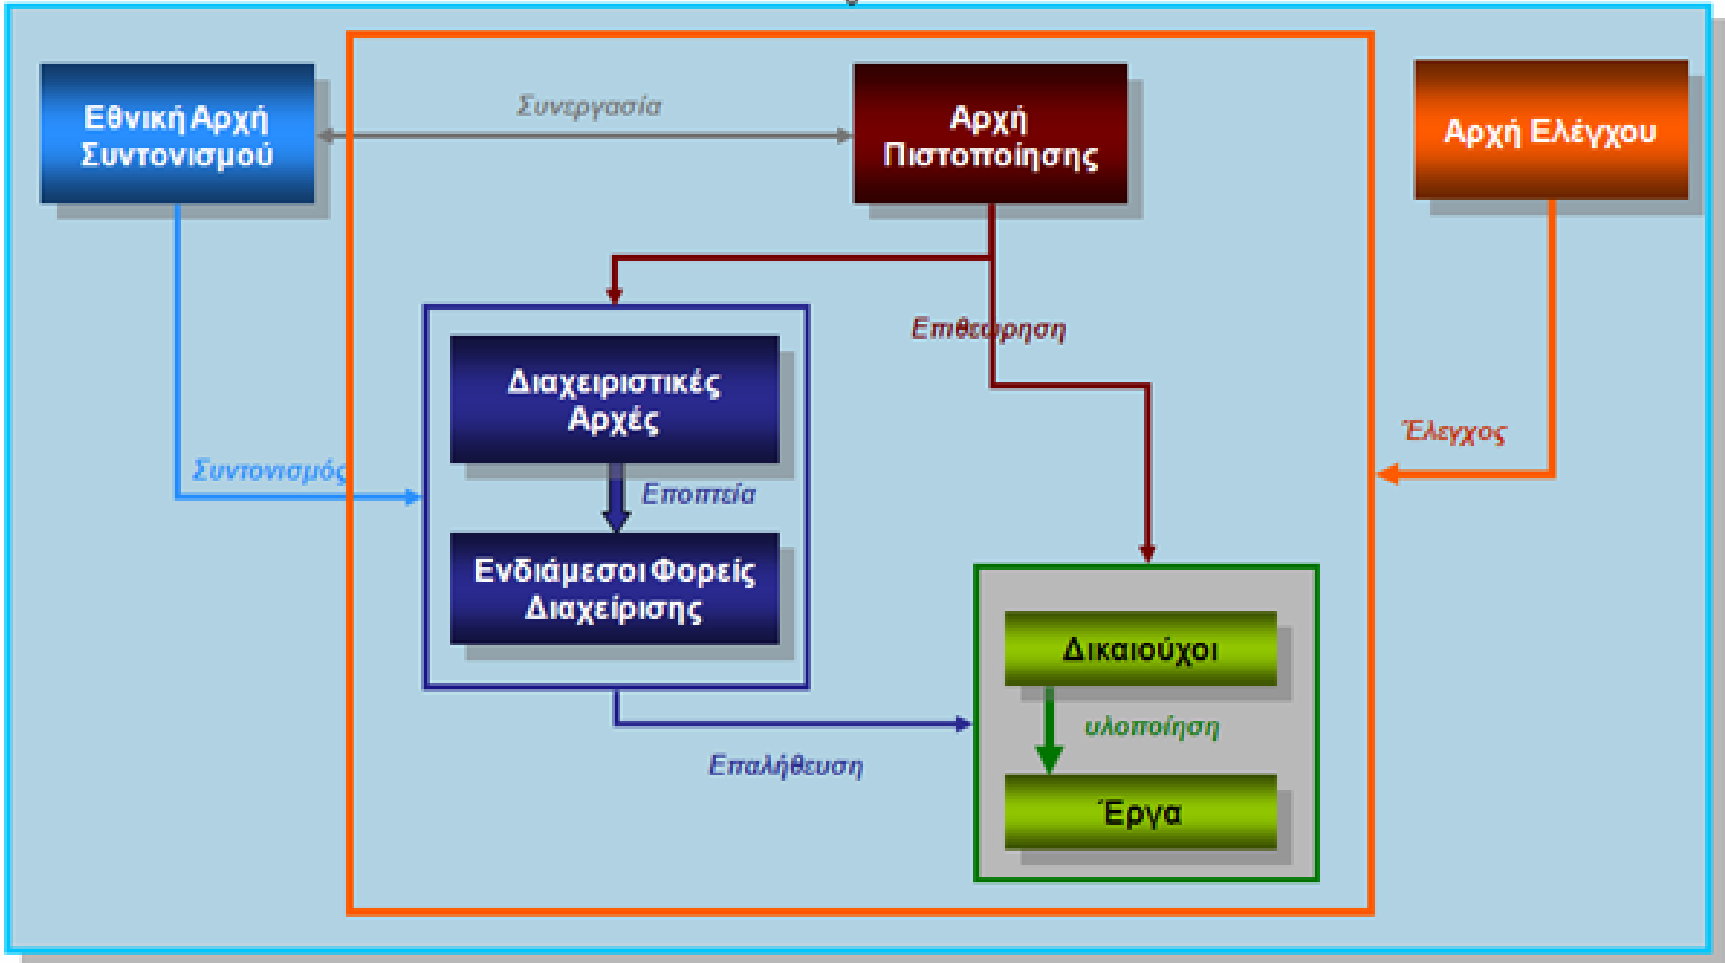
Εθνική Αρχή Συντονισμού

Συνεργασία

Αρχή Πιστοποίησης

Αρχή Ελέγχου

Επιθεώρηση

Διαχειριστικές Αρχές

Συντονισμός

Εποπτεία

Έλεγχος

Ενδιάμεσοι Φορείς Διαχείρισης

Δικαιούχοι

υλοποίηση

Επαλήθευση

Έργα